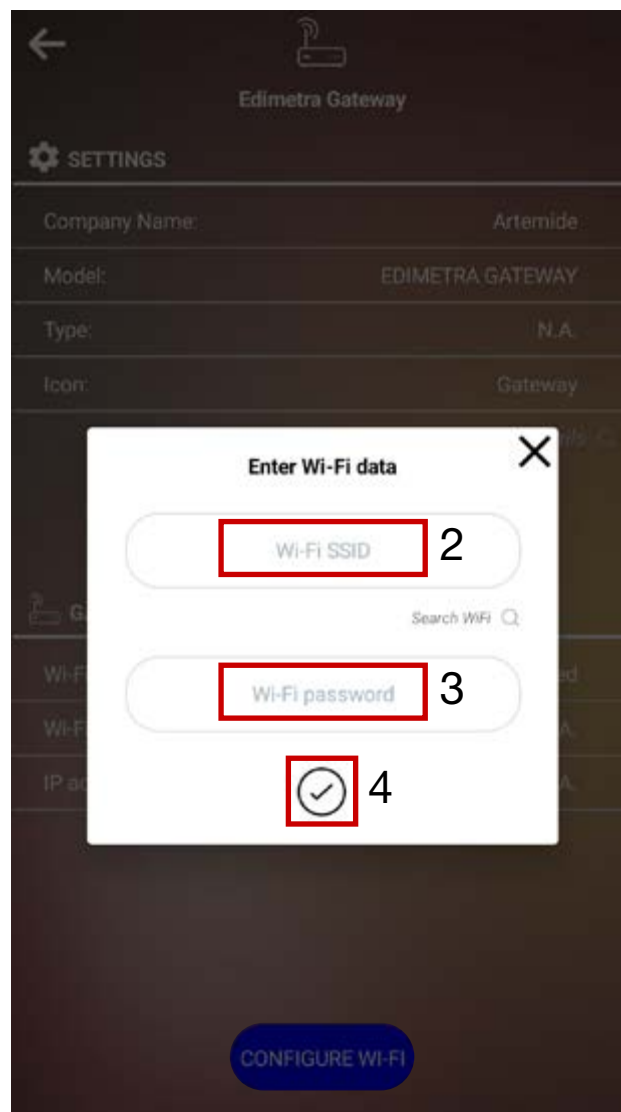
Edimetra Gateway

SETTINGS

| | |
|---|---|
| Company Name: | Artemide |
| Model: | EDIMETRA GATEWAY |
| Type: | N.A. |
| Icon: | Gateway |

G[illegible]

Wi-F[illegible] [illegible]ed
Wi-F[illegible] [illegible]A.
IP a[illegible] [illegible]A.

Enter Wi-Fi data

Wi-Fi SSID

2

Search WiFi

Wi-Fi password

3

4

CONFIGURE WI-FI